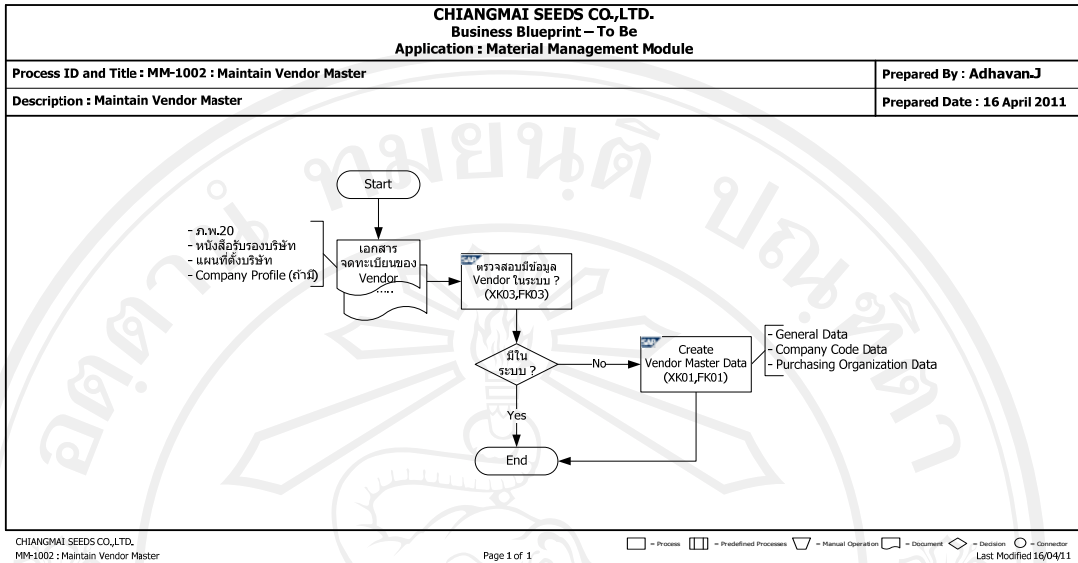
CHIANGMAI SEEDS CO.,LTD.
Business Blueprint – To Be
Application : Material Management Module

Process ID and Title : MM-1002 : Maintain Vendor Master

Prepared By : Adhavan.J

Description : Maintain Vendor Master

Prepared Date : 16 April 2011

Start

- ภ.พ.20
- หนังสือรับรองบริษัท
- แผนที่ตั้งบริษัท
- Company Profile (ถ้ามี)

เอกสารจดทะเบียนของ Vendor ....

SAP

ตรวจสอบมีข้อมูล Vendor ในระบบ ? (XK03,FK03)

มีในระบบ ?

No

Yes

SAP

Create Vendor Master Data (XK01,FK01)

- General Data
- Company Code Data
- Purchasing Organization Data

End

CHIANGMAI SEEDS CO.,LTD.
MM-1002 : Maintain Vendor Master

Page 1 of 1

= Process = Predefined Processes = Manual Operation = Document = Decision = Connector
Last Modified 16/04/11